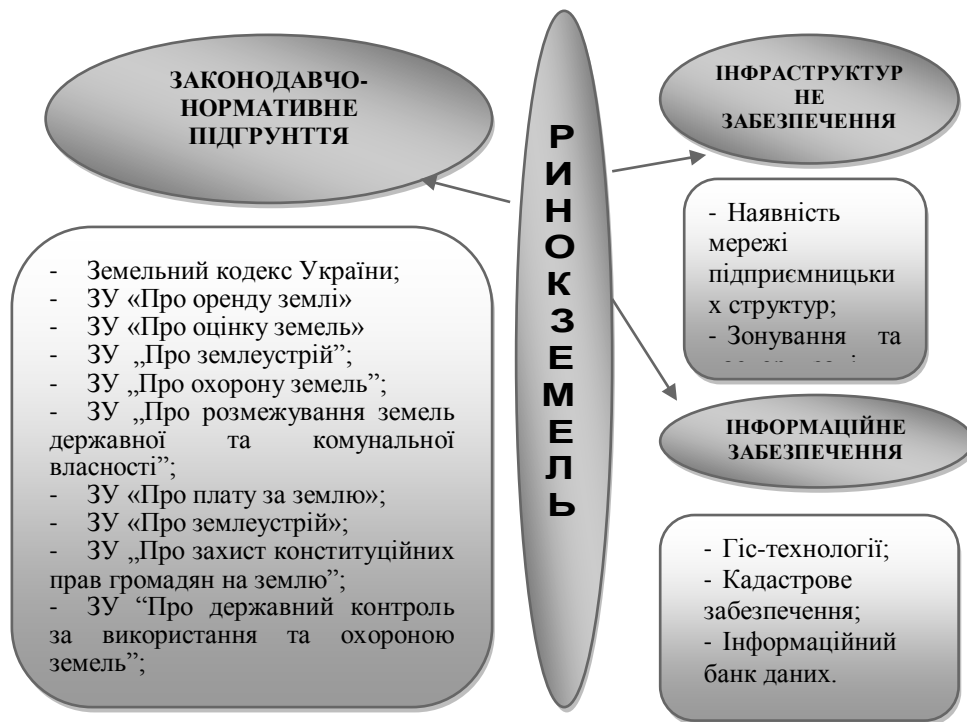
ЗАКОНОДАВЧО-НОРМАТИВНЕ ПІДГРУНТТЯ

Р
И
Н
О
К
З
Е
М
Е
Л
Ь

ІНФРАСТРУКТУР НЕ ЗАБЕЗПЕЧЕННЯ

- Наявність мережі підприємницьки х структур;
- Зонування та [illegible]

ІНФОРМАЦІЙНЕ ЗАБЕЗПЕЧЕННЯ

- Земельний кодекс України;
- ЗУ «Про оренду землі»
- ЗУ «Про оцінку земель»
- ЗУ „Про землеустрій";
- ЗУ „Про охорону земель";
- ЗУ „Про розмежування земель державної та комунальної власності";
- ЗУ «Про плату за землю»;
- ЗУ «Про землеустрій»;
- ЗУ „Про захист конституційних прав громадян на землю";
- ЗУ "Про державний контроль за використання та охороною земель";

- Гіс-технології;
- Кадастрове забезпечення;
- Інформаційний банк даних.